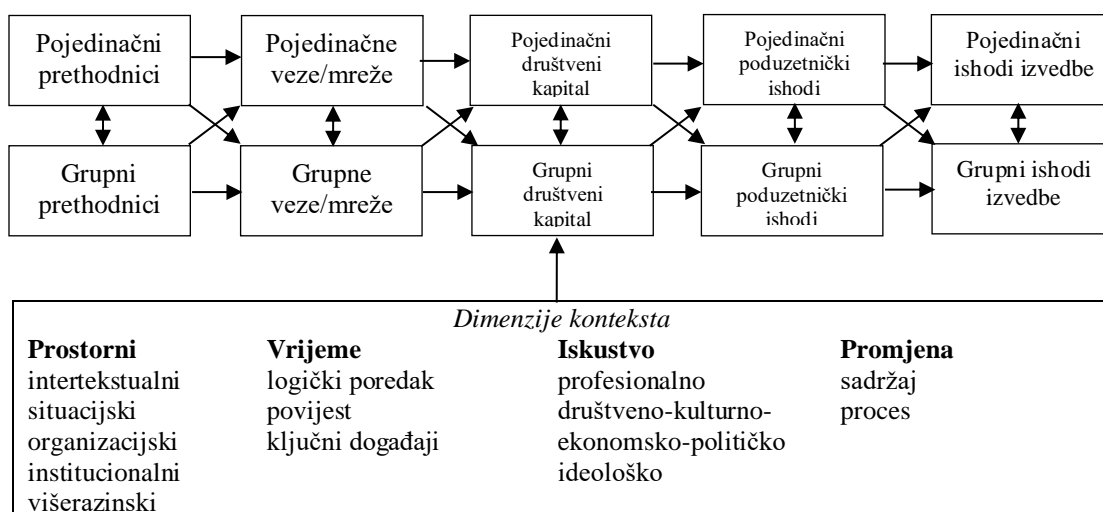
Pojedinačni prethodnici

Pojedinačne veze/mreže

Pojedinačni društveni kapital

Pojedinačni poduzetnički ishodi

Pojedinačni ishodi izvedbe

Grupni prethodnici

Grupne veze/mreže

Grupni društveni kapital

Grupni poduzetnički ishodi

Grupni ishodi izvedbe

*Dimenzije konteksta*

**Prostorni**
intertekstualni
situacijski
organizacijski
institucionalni
višerazinski

**Vrijeme**
logički poredak
povijest
ključni događaji

**Iskustvo**
profesionalno
društveno-kulturno-ekonomsko-političko
ideološko

**Promjena**
sadržaj
proces